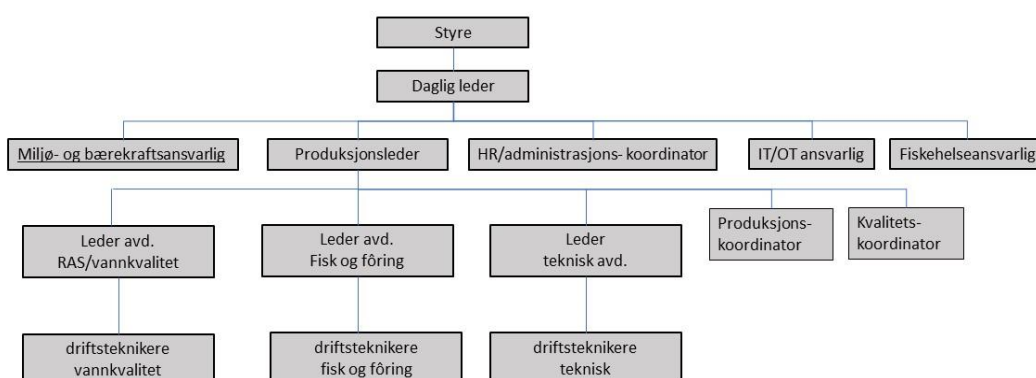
Styre

Daglig leder

Miljø- og bærekraftsansvarlig

Produksjonsleder

HR/administrasjons- koordinator

IT/OT ansvarlig

Fiskehelseansvarlig

Leder avd. RAS/vannkvalitet

Leder avd. Fisk og fôring

Leder teknisk avd.

Produksjons-koordinator

Kvalitets-koordinator

driftsteknikere vannkvalitet

driftsteknikere fisk og fôring

driftsteknikere teknisk